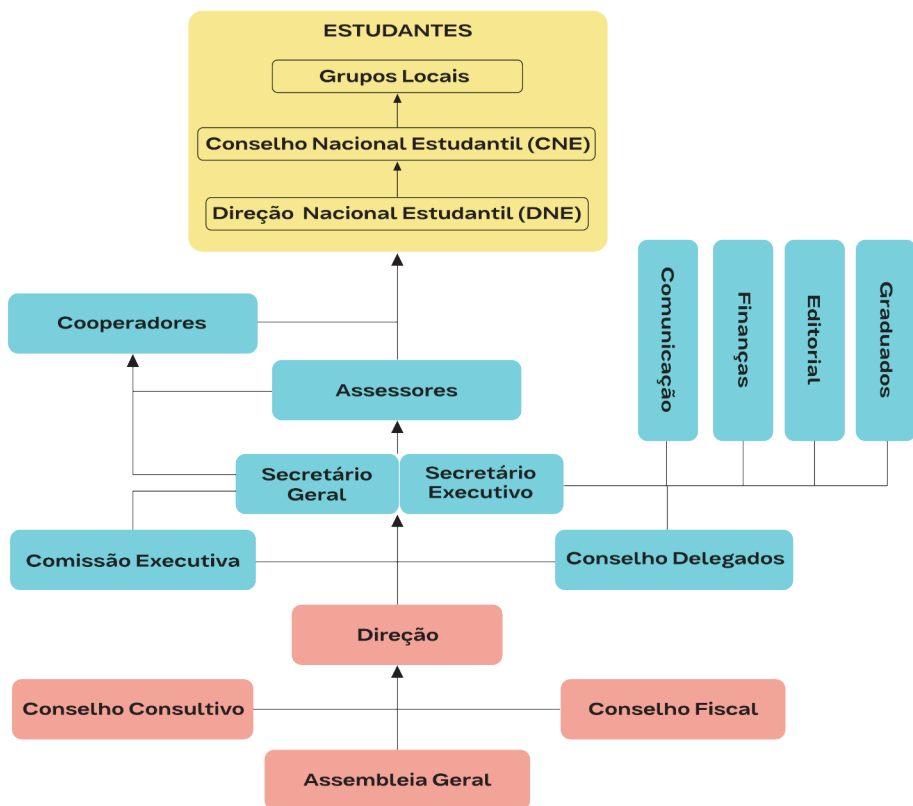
ESTUDANTES

Grupos Locais

Conselho Nacional Estudantil (CNE)

Direção Nacional Estudantil (DNE)

Cooperadores

Assessores

Comunicação

Finanças

Editorial

Graduados

Secretário Geral

Secretário Executivo

Comissão Executiva

Conselho Delegados

Direção

Conselho Consultivo

Conselho Fiscal

Assembleia Geral